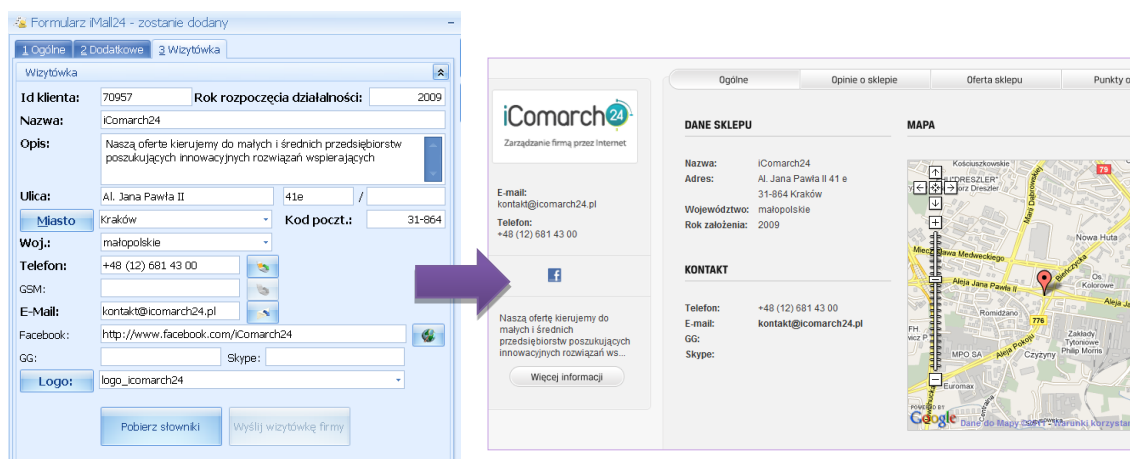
Formularz iMall24 - zostanie dodany

1 Ogólne | 2 Dodatkowe | 3 Wizytówka

Wizytówka

Id klienta: 70957 Rok rozpoczęcia działalności: 2009

Nazwa: iComarch24

Opis: Naszą oferte kierujemy do małych i średnich przedsiębiorstw poszukujących innowacyjnych rozwiązań wspierających

Ulica: Al. Jana Pawła II 41e /

Miasto Kraków Kod poczt.: 31-864

Woj.: małopolskie

Telefon: +48 (12) 681 43 00

GSM:

E-Mail: kontakt@icomarch24.pl

Facebook: http://www.facebook.com/iComarch24

GG: Skype:

Logo: logo_icomarch24

Pobierz słowniki Wyślij wizytówkę firmy

Ogólne | Opinie o sklepie | Oferta sklepu | Punkty o

iComarch24
Zarządzanie firmą przez Internet

E-mail:
kontakt@icomarch24.pl
Telefon:
+48 (12) 681 43 00

Naszą ofertę kierujemy do małych i średnich przedsiębiorstw poszukujących innowacyjnych rozwiązań ws...

Więcej informacji

DANE SKLEPU

Nazwa: iComarch24
Adres: Al. Jana Pawła II 41 e
31-864 Kraków
Województwo: małopolskie
Rok założenia: 2009

KONTAKT

Telefon: +48 (12) 681 43 00
E-mail: kontakt@icomarch24.pl
GG:
Skype:

MAPA

Kościuszkowskie
"DRESZLER"
orz Dreszler
79
Mari Dąbrowskiej
Nowa Huta
Mieczysława Medweckiego
Bieńczycka
Aleja Jana Pawła II
Aleja Ja
Os Kolorowe
Romidzano
FH
wicz
776
MPO SA
Aleja Pokoju
Czyżyny
Zakłady Tytoniowe Philip Morris
Euromax
POWERED BY
Google
Dane do Mapy ©2011 - Warunki korzystan